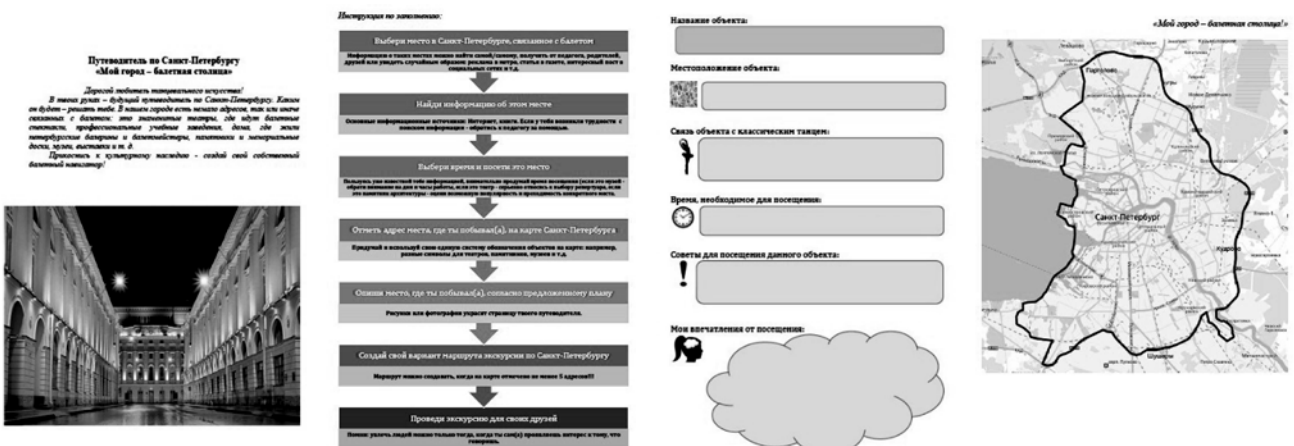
Путеводитель по Санкт-Петербургу
«Мой город – балетная столица»

Дорогой любитель танцевального искусства!

В твоих руках – будущий путеводитель по Санкт-Петербургу. Каким он будет – решать тебе. В нашем городе есть немало адресов, так или иначе связанных с балетом: это знаменитые театры, где идут балетные спектакли, профессиональные учебные заведения, дома, где жили петербургские балерины и балетмейстеры, памятники и мемориальные доски, музеи, выставки и т. д.

Прикоснись к культурному наследию - создай свой собственный балетный навигатор!

Инструкция по заполнению:

Выбери место в Санкт-Петербурге, связанное с балетом

Информацию о таких местах можно найти самой(-ому), получить от педагога, родителей, друзей или увидеть случайным образом: реклама в метро, статья в газете, интересный пост в социальных сетях и т.д.

Найди информацию об этом месте

Основные информационные источники: Интернет, книги. Если у тебя возникли трудности с поиском информации - обратись к педагогу за помощью.

Выбери время и посети это место

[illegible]

Отметь адрес места, где ты побывал(а), на карте Санкт-Петербурга

Придумай и используй свою единую систему обозначения объектов на карте: например, разные символы для театров, памятников, музеев и т.д.

Опиши место, где ты побывал(а), согласно предложенному плану

Рисунки или фотографии украсят страницу твоего путеводителя.

Создай свой вариант маршрута экскурсии по Санкт-Петербургу

Маршрут можно создавать, когда на карте отмечено не менее 5 адресов!!!

Проведи экскурсию для своих друзей

Помни: увлечь людей можно только тогда, когда ты сам(а) проявляешь интерес к тому, что говоришь.

Название объекта:

Местоположение объекта:

Связь объекта с классическим танцем:

Время, необходимое для посещения:

Советы для посещения данного объекта:

Мои впечатления от посещения:

«Мой город – балетная столица!»

Парголово

Санкт-Петербург

Кудрово

Шушары